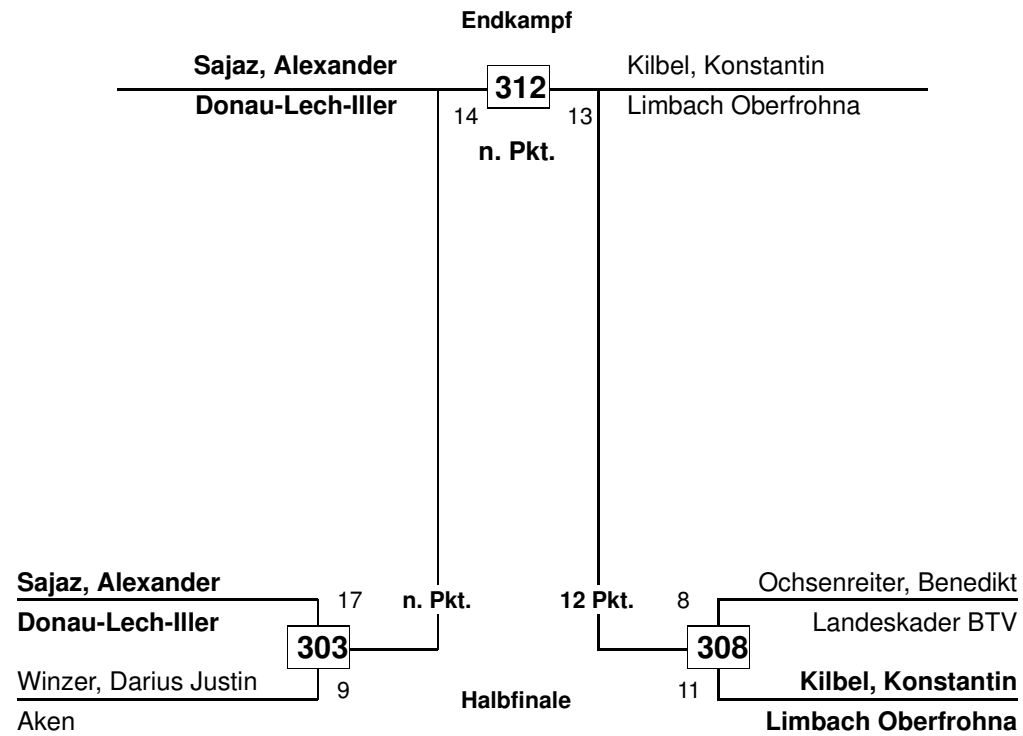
Endkampf

Sajaz, Alexander
Donau-Lech-Iller
14
312
13
Kilbel, Konstantin
Limbach Oberfrohna
n. Pkt.

Sajaz, Alexander
Donau-Lech-Iller
17
303
9
Winzer, Darius Justin
Aken
n. Pkt.

12 Pkt.
Ochsenreiter, Benedikt
Landeskader BTV
8
308
11
Kilbel, Konstantin
Limbach Oberfrohna

Halbfinale